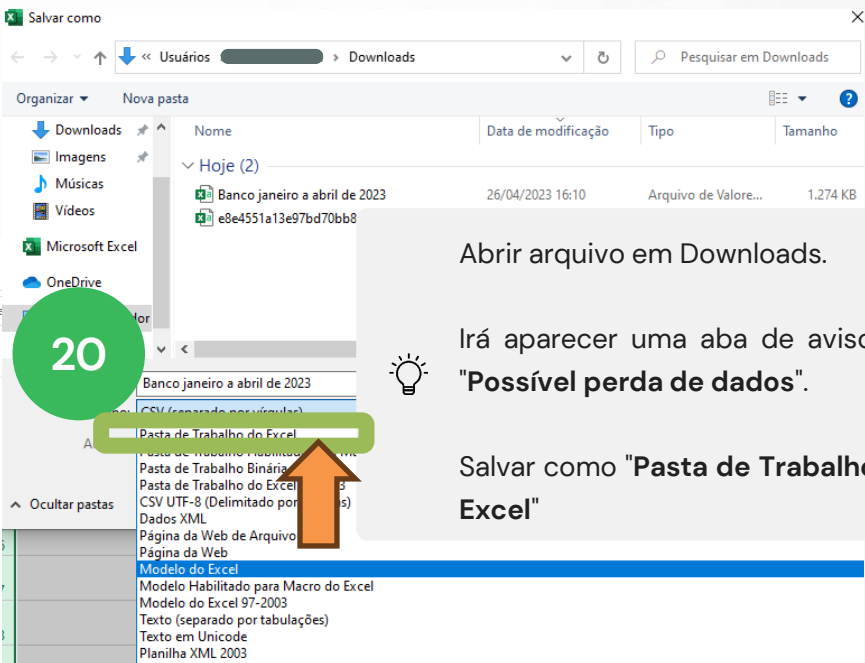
Salvar como

« Usuários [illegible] › Downloads

Pesquisar em Downloads

Organizar ▾ Nova pasta

Downloads
Imagens
Músicas
Vídeos
Microsoft Excel
OneDrive
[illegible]dor

Nome | Data de modificação | Tipo | Tamanho

Hoje (2)

Banco janeiro a abril de 2023 | 26/04/2023 16:10 | Arquivo de Valore... | 1.274 KB
e8e4551a13e97bd70bb8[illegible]

20

Banco janeiro a abril de 2023

CSV (separado por vírgulas)
Pasta de Trabalho do Excel
Pasta de Trabalho Habilitad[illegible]
Pasta de Trabalho Binária
Pasta de Trabalho do Excel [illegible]3
CSV UTF-8 (Delimitado po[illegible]s)
Dados XML
Página da Web de Arquivo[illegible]
Página da Web
Modelo do Excel
Modelo Habilitado para Macro do Excel
Modelo do Excel 97-2003
Texto (separado por tabulações)
Texto em Unicode
Planilha XML 2003

Ocultar pastas

Abrir arquivo em Downloads.

Irá aparecer uma aba de aviso "**Possível perda de dados**".

Salvar como "**Pasta de Trabalho Excel**"